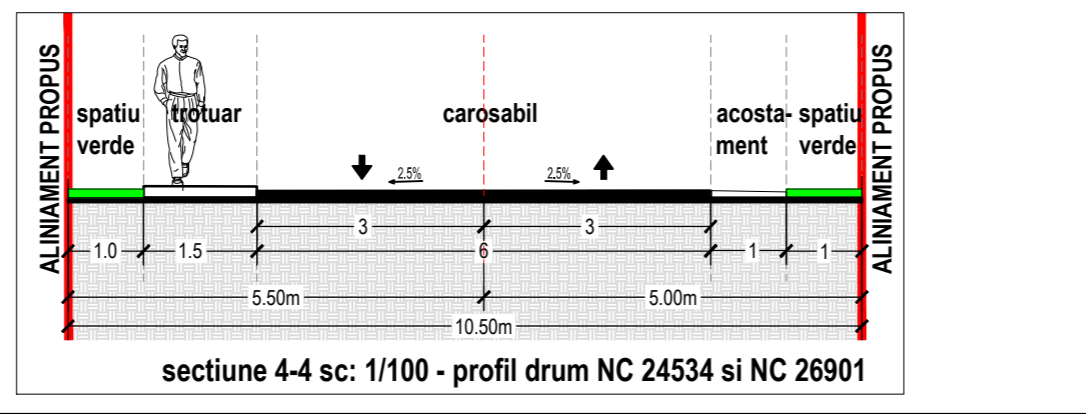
ALINIAMENT PROPUS

spatiu verde

trotuar

carosabil

acostament

spatiu verde

ALINIAMENT PROPUS

2.5%

2.5%

3

3

1.0

1.5

6

1

1

5.50m

5.00m

10.50m

sectiune 4-4 sc: 1/100 - profil drum NC 24534 si NC 26901